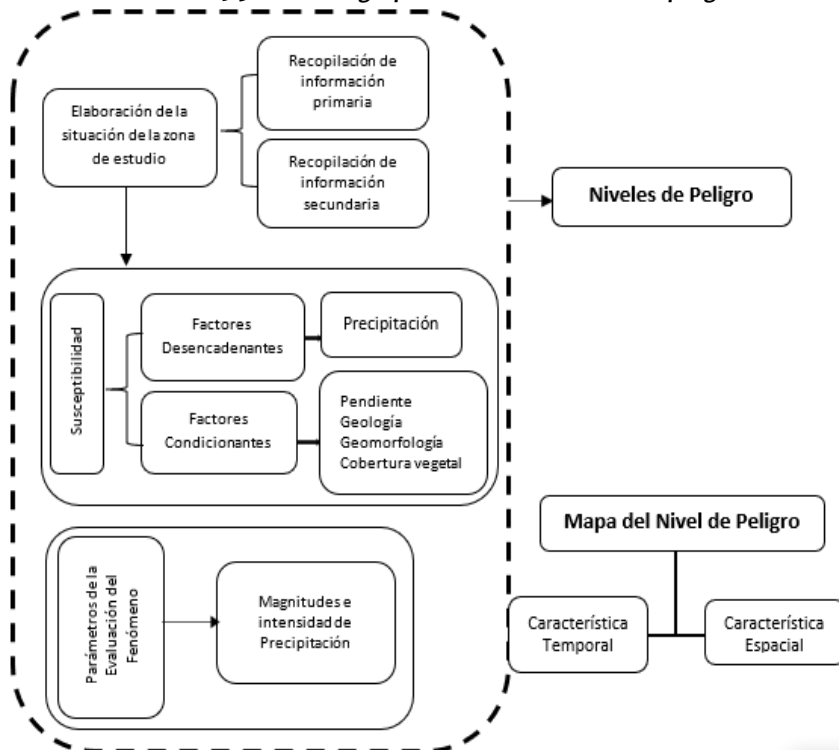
Elaboración de la situación de la zona de estudio

Recopilación de información primaria

Recopilación de información secundaria

Niveles de Peligro

Susceptibilidad

Factores Desencadenantes

Precipitación

Factores Condicionantes

Pendiente
Geología
Geomorfología
Cobertura vegetal

Parámetros de la Evaluación del Fenómeno

Magnitudes e intensidad de Precipitación

Mapa del Nivel de Peligro

Característica Temporal

Característica Espacial